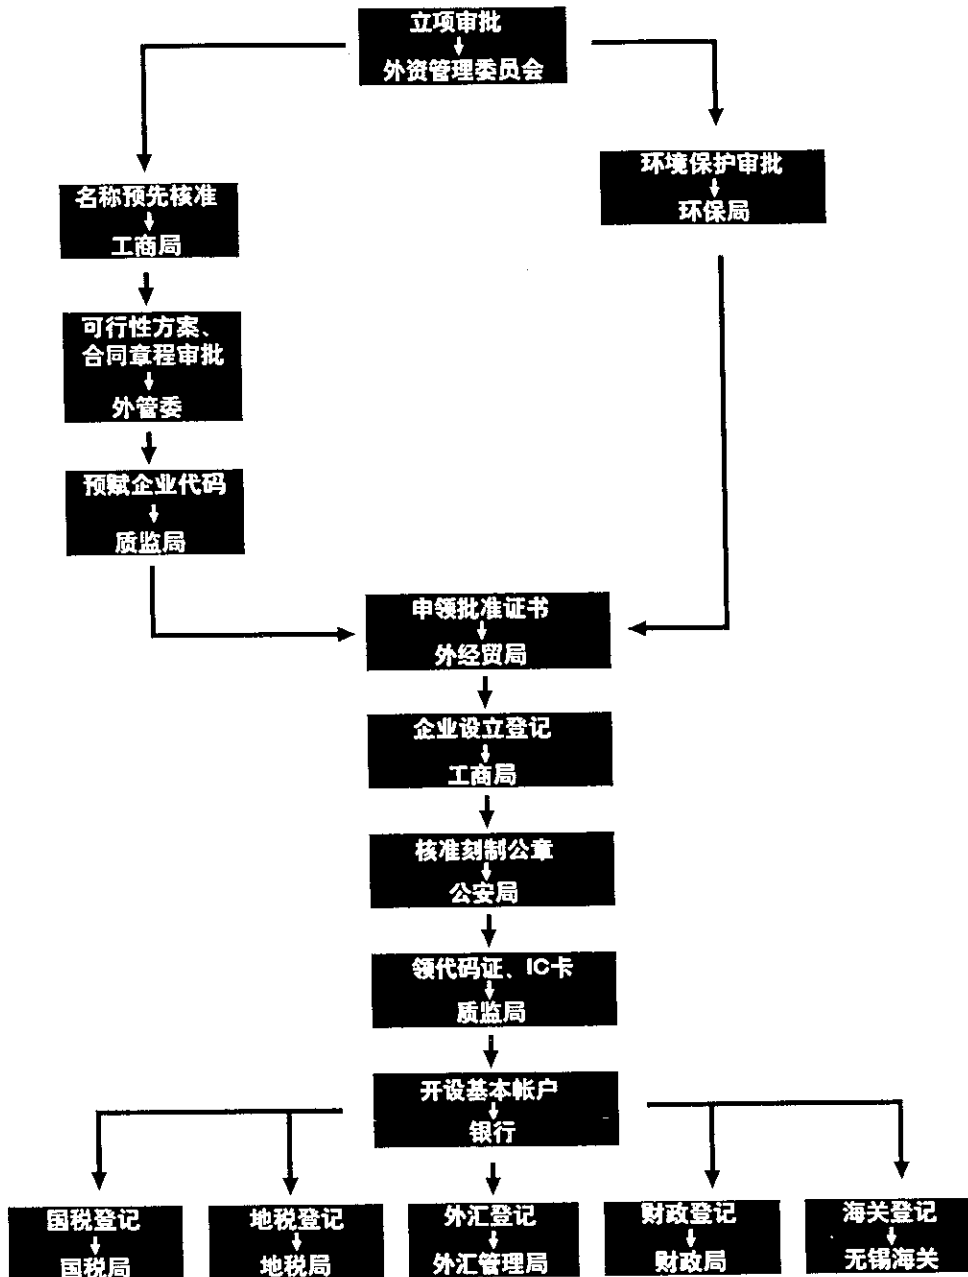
立项审批
外资管理委员会

名称预先核准
工商局

环境保护审批
环保局

可行性方案、合同章程审批
外管委

预赋企业代码
质监局

申领批准证书
外经贸局

企业设立登记
工商局

核准刻制公章
公安局

领代码证、IC卡
质监局

开设基本帐户
银行

国税登记
国税局

地税登记
地税局

外汇登记
外汇管理局

财政登记
财政局

海关登记
无锡海关